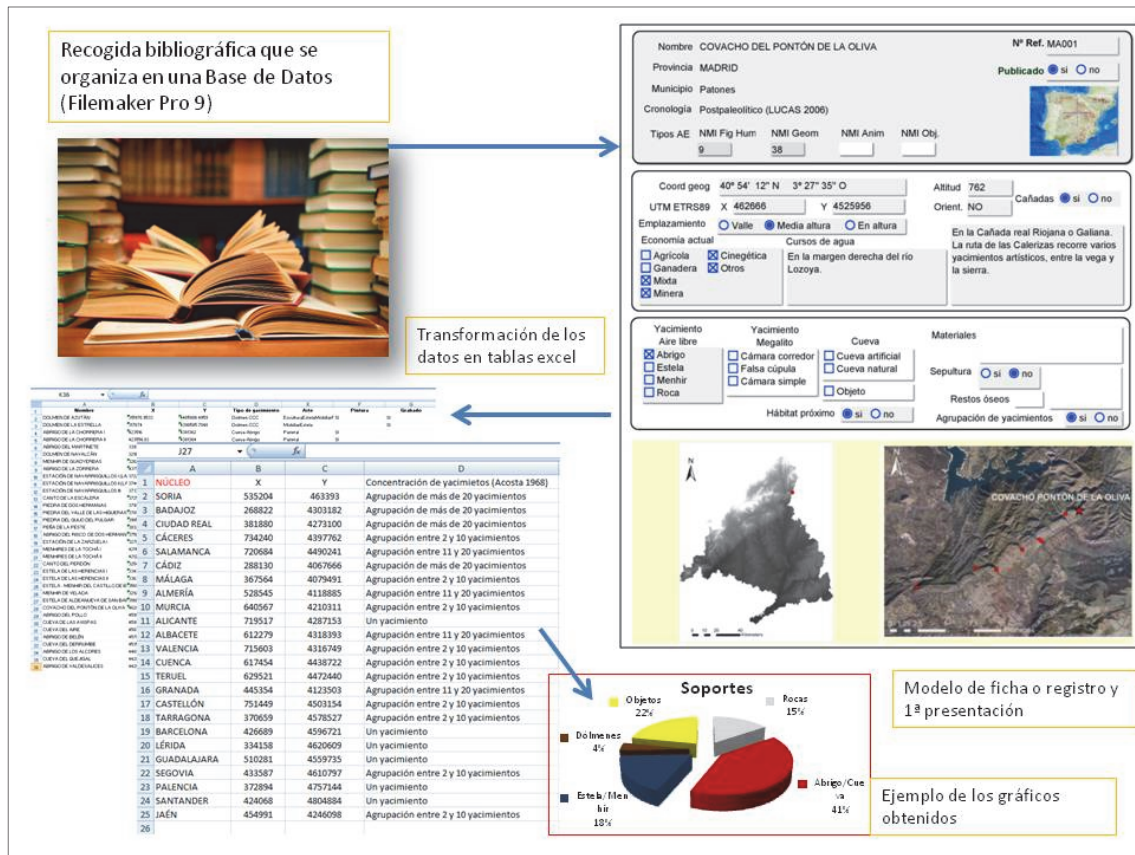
Recogida bibliográfica que se organiza en una Base de Datos (Filemaker Pro 9)

Nombre COVACHO DEL PONTÓN DE LA OLIVA
Nº Ref. MA001
Provincia MADRID
Publicado sí no
Municipio Patones
Cronología Postpaleolítico (LUCAS 2006)
Tipos AE NMI Fig Hum NMI Geom NMI Anim NMI Obj.
9 38

Coord geog 40º 54' 12" N 3º 27' 35" O
Altitud 762
UTM ETRS89 X 462666 Y 4525956
Orient. NO
Cañadas sí no
Emplazamiento Valle Media altura En altura
Economía actual
Agrícola Cinegética
Ganadera Otros
Mixta
Minera
Cursos de agua
En la margen derecha del río Lozoya.
En la Cañada real Riojana o Galiana. La ruta de las Calerizas recorre varios yacimientos artísticos, entre la vega y la sierra.

Yacimiento Aire libre
Abrigo
Estela
Menhir
Roca
Yacimiento Megalito
Cámara corredor
Falsa cúpula
Cámara simple
Cueva
Cueva artificial
Cueva natural
Objeto
Materiales
Sepultura sí no
Restos óseos
Hábitat próximo sí no
Agrupación de yacimientos sí no

Transformación de los datos en tablas excel

COVACHO PONTÓN DE LA OLIVA

J27

| | A | B | C | D |
|---|---|---|---|---|
| 1 | NÚCLEO | X | Y | Concentración de yacimietos (Acosta 1968) |
| 2 | SORIA | 535204 | 463393 | Agrupación de más de 20 yacimientos |
| 3 | BADAJOZ | 268822 | 4303182 | Agrupación de más de 20 yacimientos |
| 4 | CIUDAD REAL | 381880 | 4273100 | Agrupación de más de 20 yacimientos |
| 5 | CÁCERES | 734240 | 4397762 | Agrupación entre 2 y 10 yacimientos |
| 6 | SALAMANCA | 720684 | 4490241 | Agrupación entre 11 y 20 yacimientos |
| 7 | CÁDIZ | 288130 | 4067666 | Agrupación de más de 20 yacimientos |
| 8 | MÁLAGA | 367564 | 4079491 | Agrupación entre 2 y 10 yacimientos |
| 9 | ALMERÍA | 528545 | 4118885 | Agrupación entre 11 y 20 yacimientos |
| 10 | MURCIA | 640567 | 4210311 | Agrupación entre 2 y 10 yacimientos |
| 11 | ALICANTE | 719517 | 4287153 | Un yacimiento |
| 12 | ALBACETE | 612279 | 4318393 | Agrupación entre 11 y 20 yacimientos |
| 13 | VALENCIA | 715603 | 4316749 | Agrupación entre 2 y 10 yacimientos |
| 14 | CUENCA | 617454 | 4438722 | Agrupación entre 2 y 10 yacimientos |
| 15 | TERUEL | 629521 | 4472440 | Agrupación entre 2 y 10 yacimientos |
| 16 | GRANADA | 445354 | 4123503 | Agrupación entre 11 y 20 yacimientos |
| 17 | CASTELLÓN | 751449 | 4503154 | Agrupación entre 2 y 10 yacimientos |
| 18 | TARRAGONA | 370659 | 4578527 | Agrupación entre 2 y 10 yacimientos |
| 19 | BARCELONA | 426689 | 4596721 | Un yacimiento |
| 20 | LÉRIDA | 334158 | 4620609 | Un yacimiento |
| 21 | GUADALAJARA | 510281 | 4559735 | Un yacimiento |
| 22 | SEGOVIA | 433587 | 4610797 | Agrupación entre 2 y 10 yacimientos |
| 23 | PALENCIA | 372894 | 4757144 | Un yacimiento |
| 24 | SANTANDER | 424068 | 4804884 | Un yacimiento |
| 25 | JAÉN | 454991 | 4246098 | Agrupación entre 2 y 10 yacimientos |
| 26 | | | | |

Soportes
Objetos 22%
Rocas 15%
Dólmenes 4%
Estela/Menhir 18%
Abrigo/Cueva 41%

Modelo de ficha o registro y 1ª presentación

Ejemplo de los gráficos obtenidos